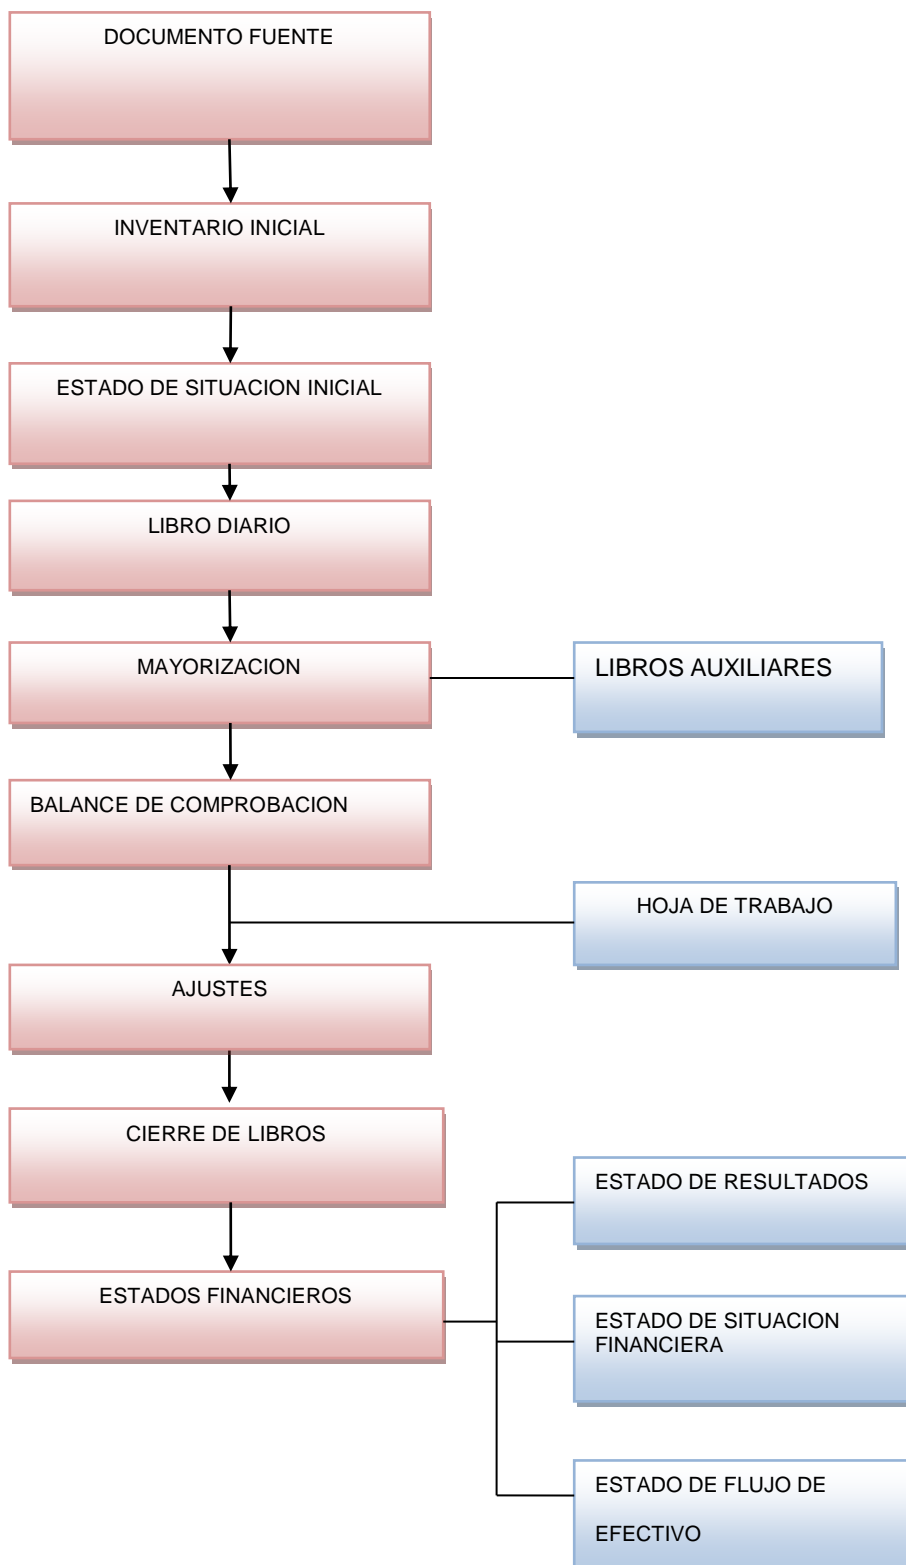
DOCUMENTO FUENTE

INVENTARIO INICIAL

ESTADO DE SITUACION INICIAL

LIBRO DIARIO

MAYORIZACION

LIBROS AUXILIARES

BALANCE DE COMPROBACION

HOJA DE TRABAJO

AJUSTES

CIERRE DE LIBROS

ESTADOS FINANCIEROS

ESTADO DE RESULTADOS

ESTADO DE SITUACION FINANCIERA

ESTADO DE FLUJO DE EFECTIVO